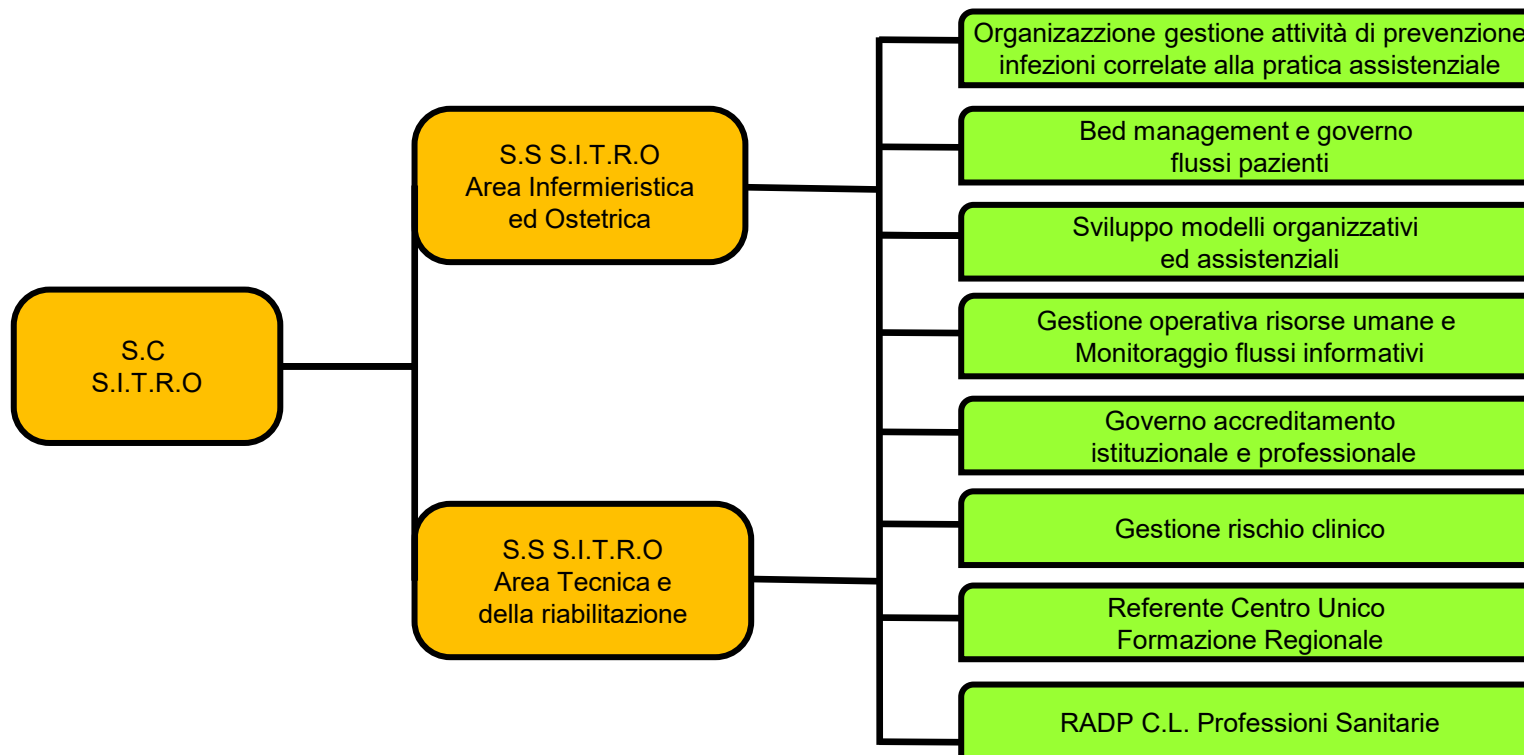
S.C
S.I.T.R.O

S.S S.I.T.R.O
Area Infermieristica
ed Ostetrica

S.S S.I.T.R.O
Area Tecnica e
della riabilitazione

Organizazzione gestione attività di prevenzione
infezioni correlate alla pratica assistenziale

Bed management e governo
flussi pazienti

Sviluppo modelli organizzativi
ed assistenziali

Gestione operativa risorse umane e
Monitoraggio flussi informativi

Governo accreditamento
istituzionale e professionale

Gestione rischio clinico

Referente Centro Unico
Formazione Regionale

RADP C.L. Professioni Sanitarie